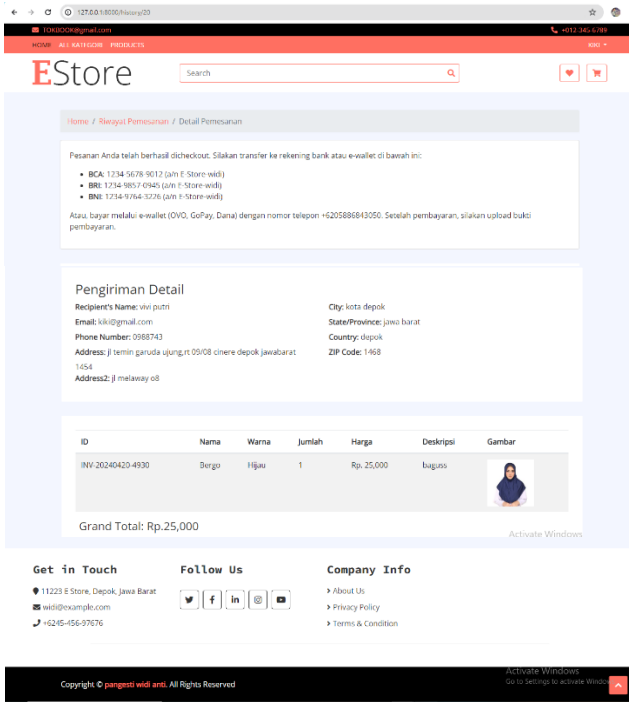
127.0.0.1:8000/history/23

TOKBOOK@gmail.com
+012 345 6789
HOME ALL KATEGORI PRODUCTS
KIKI

EStore
Search

Home / Riwayat Pemesanan / Detail Pemesanan

Pesanan Anda telah berhasil dicheckout. Silakan transfer ke rekening bank atau e-wallet di bawah ini:

- **BCA:** 1234-5678-9012 (a/n E-Store-widi)
- **BRI:** 1234-9857-0945 (a/n E-Store-widi)
- **BNI:** 1234-9764-3226 (a/n E-Store-widi)

Atau, bayar melalui e-wallet (OVO, GoPay, Dana) dengan nomor telepon +6205886843050. Setelah pembayaran, silakan upload bukti pembayaran.

Pengiriman Detail

Recipient's Name: vivi putri
Email: kiki@gmail.com
Phone Number: 0988743
Address: jl temin garuda ujung,rt 09/08 cinere depok jawabarat 1454
Address2: jl melaway o8

City: kota depok
State/Province: jawa barat
Country: depok
ZIP Code: 1468

| ID | Nama | Warna | Jumlah | Harga | Deskripsi | Gambar |
|---|---|---|---|---|---|---|
| INV-20240420-4930 | Bergo | Hijau | 1 | Rp. 25,000 | baguss | |

Grand Total: Rp.25,000

Activate Windows

Get in Touch
11223 E Store, Depok, Jawa Barat
widi@example.com
+6245-456-97676

Follow Us

Company Info
> About Us
> Privacy Policy
> Terms & Condition

Copyright © pangesti widi anti. All Rights Reserved

Activate Windows
Go to Settings to activate Windows.